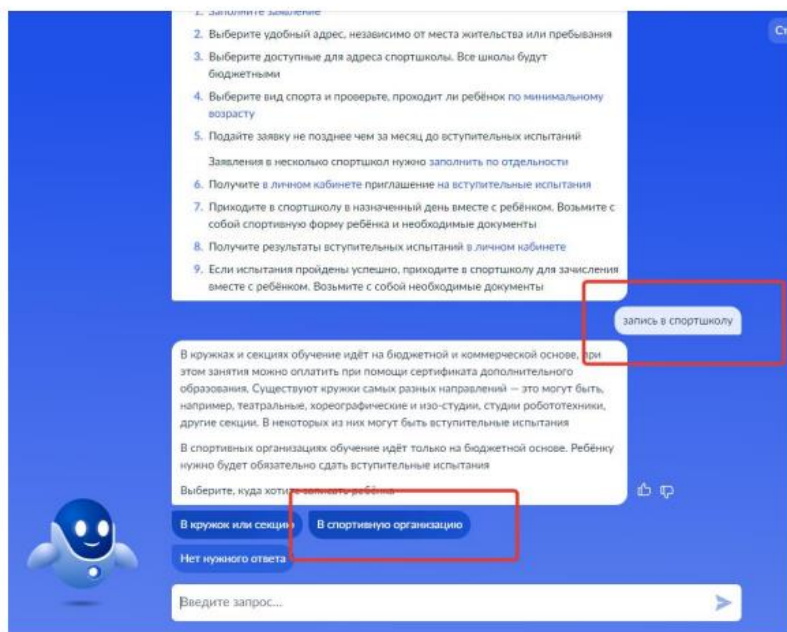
1. Заполните заявление
2. Выберите удобный адрес, независимо от места жительства или пребывания
3. Выберите доступные для адреса спортшколы. Все школы будут бюджетными
4. Выберите вид спорта и проверьте, проходит ли ребёнок по минимальному возрасту
5. Подайте заявку не позднее чем за месяц до вступительных испытаний

Заявления в несколько спортшкол нужно заполнить по отдельности
6. Получите в личном кабинете приглашение на вступительные испытания
7. Приходите в спортшколу в назначенный день вместе с ребёнком. Возьмите с собой спортивную форму ребёнка и необходимые документы
8. Получите результаты вступительных испытаний в личном кабинете
9. Если испытания пройдены успешно, приходите в спортшколу для зачисления вместе с ребёнком. Возьмите с собой необходимые документы

Сп

запись в спортшколу

В кружках и секциях обучение идёт на бюджетной и коммерческой основе, при этом занятия можно оплатить при помощи сертификата дополнительного образования. Существуют кружки самых разных направлений — это могут быть, например, театральные, хореографические и изо-студии, студии робототехники, другие секции. В некоторых из них могут быть вступительные испытания

В спортивных организациях обучение идёт только на бюджетной основе. Ребёнку нужно будет обязательно сдать вступительные испытания

Выберите, куда хотите записать ребёнка

В кружок или секцию
В спортивную организацию
Нет нужного ответа

Введите запрос...